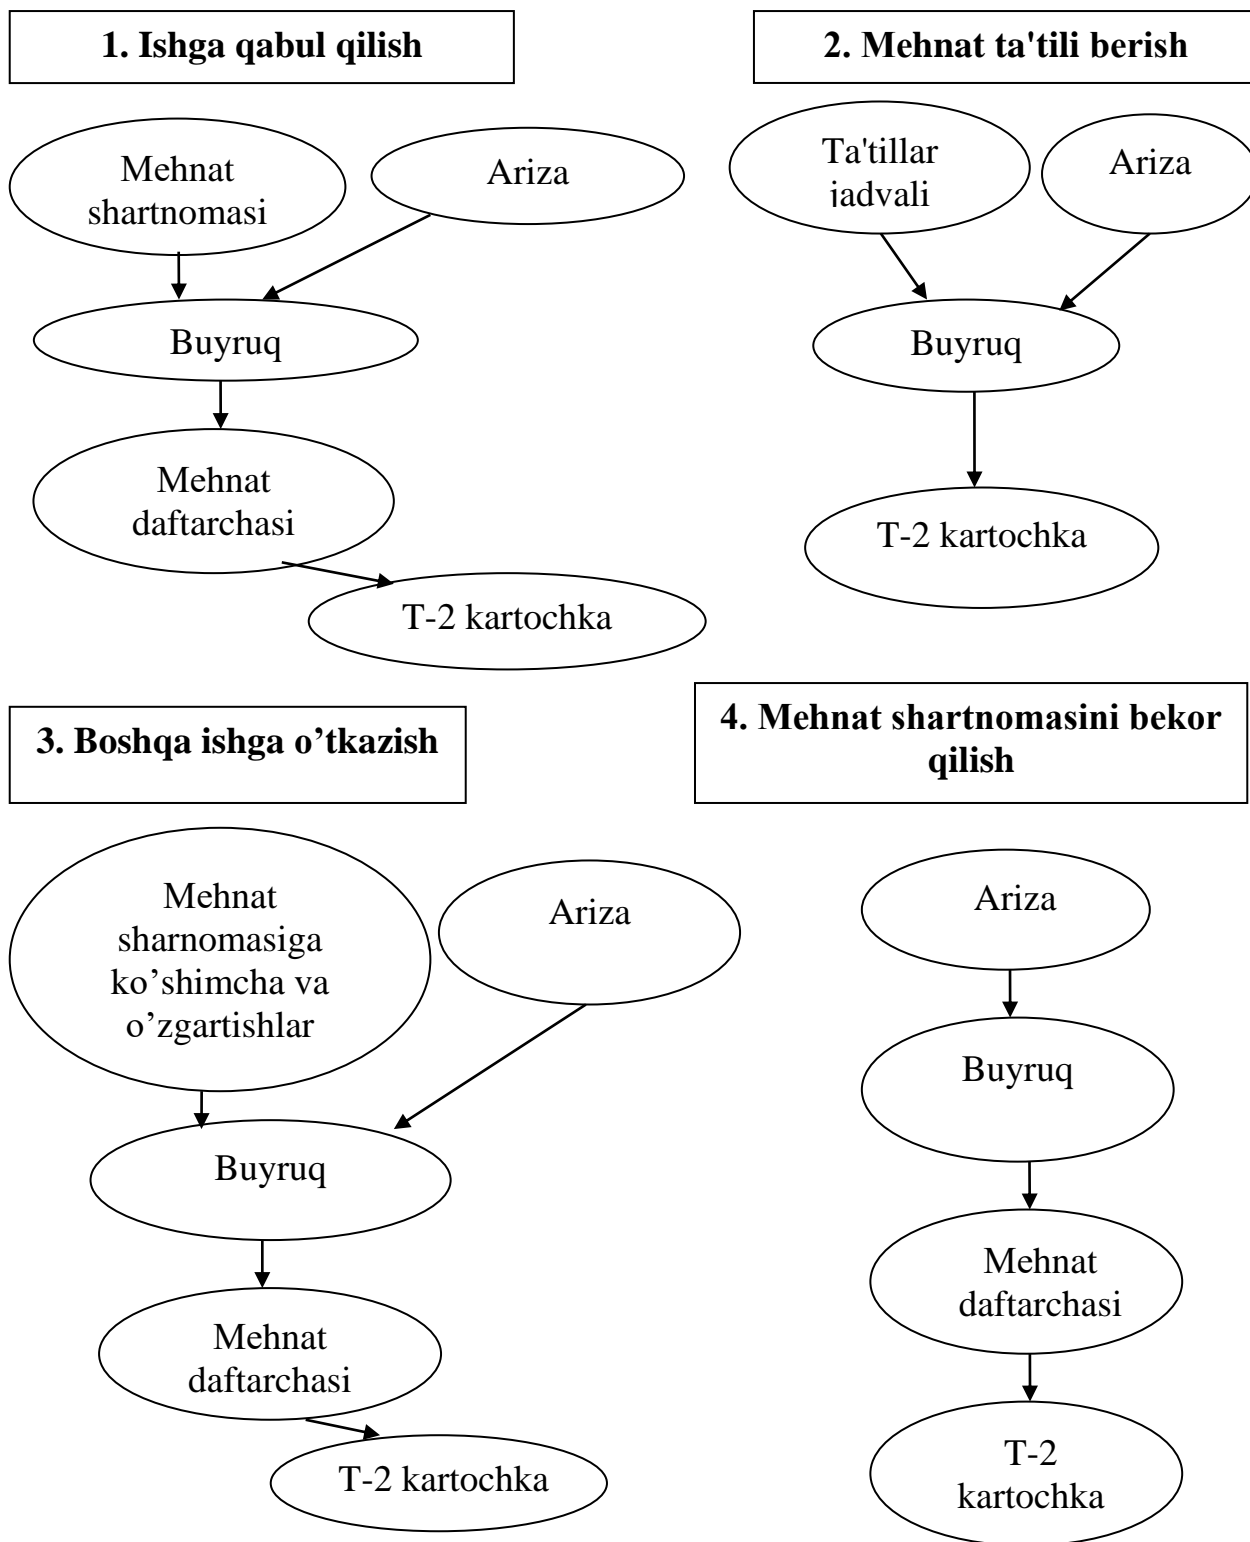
**1. Ishga qabul qilish**

Mehnat shartnomasi

Ariza

Buyruq

Mehnat daftarchasi

T-2 kartochka

**2. Mehnat ta'tili berish**

Ta'tillar jadvali

Ariza

Buyruq

T-2 kartochka

**3. Boshqa ishga o’tkazish**

Mehnat sharnomasiga ko’shimcha va o’zgartishlar

Ariza

Buyruq

Mehnat daftarchasi

T-2 kartochka

**4. Mehnat shartnomasini bekor qilish**

Ariza

Buyruq

Mehnat daftarchasi

T-2 kartochka